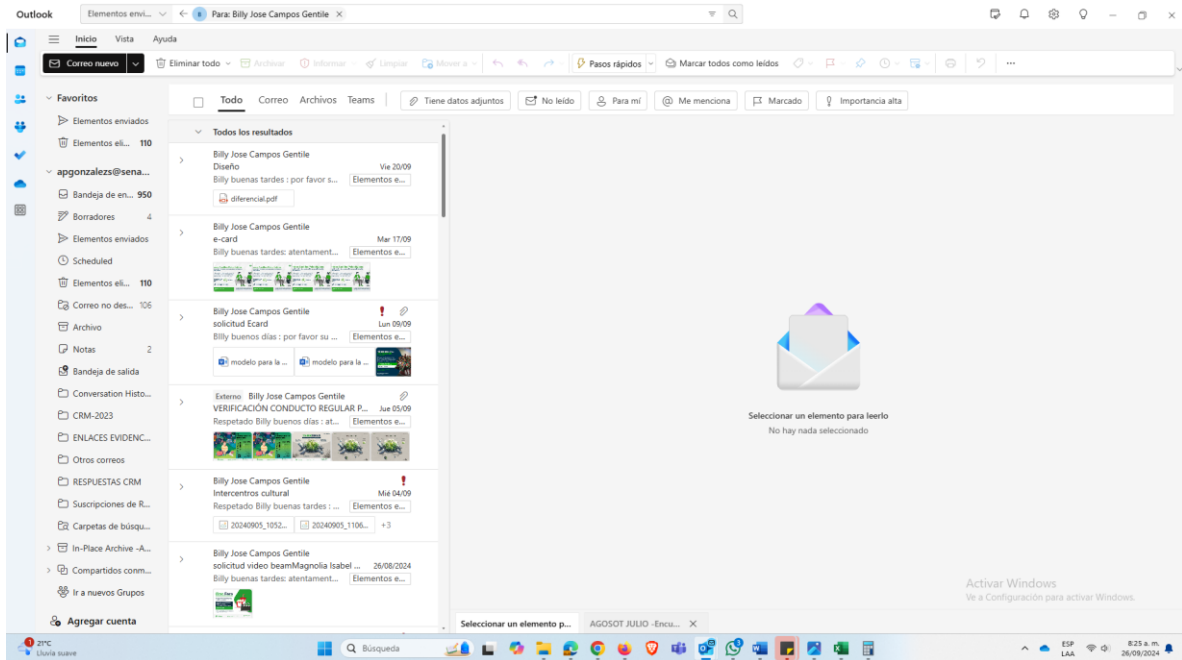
Outlook

Elementos envi... Para: Billy Jose Campos Gentile

Inicio Vista Ayuda

Correo nuevo | Eliminar todo | Archivar | Informar | Limpiar | Mover a | Pasos rápidos | Marcar todos como leídos | ...

Favoritos
Elementos enviados
Elementos eli... 110
apgonzalezs@sena...
Bandeja de en... 950
Borradores 4
Elementos enviados
Scheduled
Elementos eli... 110
Correo no des... 106
Archivo
Notas 2
Bandeja de salida
Conversation Histo...
CRM-2023
ENLACES EVIDENC...
Otros correos
RESPUESTAS CRM
Suscripciones de R...
Carpetas de búsqu...
In-Place Archive -A...
Compartidos conm...
Ir a nuevos Grupos
Agregar cuenta

Todo Correo Archivos Teams | Tiene datos adjuntos | No leído | Para mí | Me menciona | Marcado | Importancia alta

Todos los resultados

Billy Jose Campos Gentile
Diseño Vie 20/09
Billy buenas tardes : por favor s... Elementos e...
diferencial.pdf

Billy Jose Campos Gentile
e-card Mar 17/09
Billy buenas tardes: atentament... Elementos e...

Billy Jose Campos Gentile
solicitud Ecard Lun 09/09
Billy buenos días : por favor su ... Elementos e...
modelo para la ... modelo para la ...

Externo Billy Jose Campos Gentile
VERIFICACIÓN CONDUCTO REGULAR P... Jue 05/09
Respetado Billy buenos días : at... Elementos e...

Billy Jose Campos Gentile
Intercentros cultural Mié 04/09
Respetado Billy buenas tardes : ... Elementos e...
20240905_1052... 20240905_1106... +3

Billy Jose Campos Gentile
solicitud video beamMagnolia Isabel ... 26/08/2024
Billy buenas tardes: atentament... Elementos e...

Seleccionar un elemento para leerlo
No hay nada seleccionado

Activar Windows
Ve a Configuración para activar Windows.

Seleccionar un elemento p... AGOSOT JULIO -Encu...

21°C Lluvia suave | Búsqueda | ESP LAA | 8:25 a. m. 26/09/2024